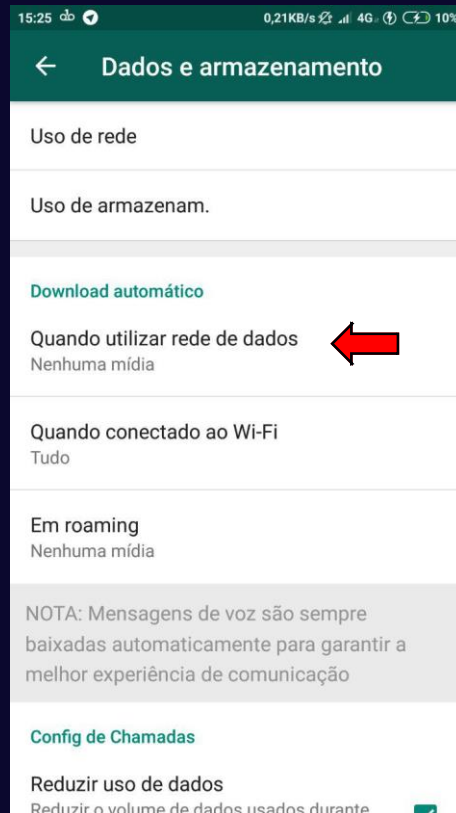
15:25 0,21KB/s 4G 10%

Dados e armazenamento

Uso de rede

Uso de armazenam.

Download automático

Quando utilizar rede de dados
Nenhuma mídia

Quando conectado ao Wi-Fi
Tudo

Em roaming
Nenhuma mídia

NOTA: Mensagens de voz são sempre baixadas automaticamente para garantir a melhor experiência de comunicação

Config de Chamadas

Reduzir uso de dados
Reduzir o volume de dados usados durante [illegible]